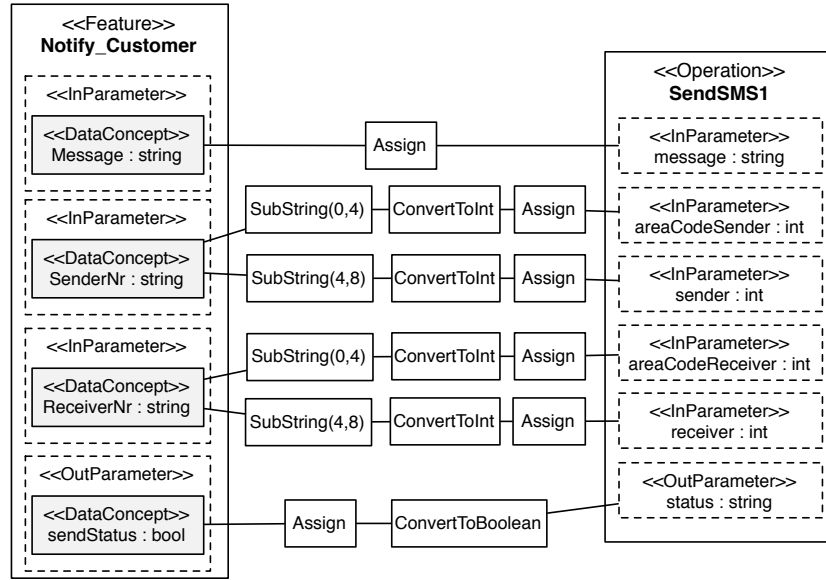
<<Feature>>
Notify_Customer

<<InParameter>>

<<DataConcept>>
Message : string

<<InParameter>>

<<DataConcept>>
SenderNr : string

<<InParameter>>

<<DataConcept>>
ReceiverNr : string

<<OutParameter>>

<<DataConcept>>
sendStatus : bool

Assign

SubString(0,4) ConvertToInt Assign

SubString(4,8) ConvertToInt Assign

SubString(0,4) ConvertToInt Assign

SubString(4,8) ConvertToInt Assign

Assign ConvertToBoolean

<<Operation>>
SendSMS1

<<InParameter>>
message : string

<<InParameter>>
areaCodeSender : int

<<InParameter>>
sender : int

<<InParameter>>
areaCodeReceiver : int

<<InParameter>>
receiver : int

<<OutParameter>>
status : string